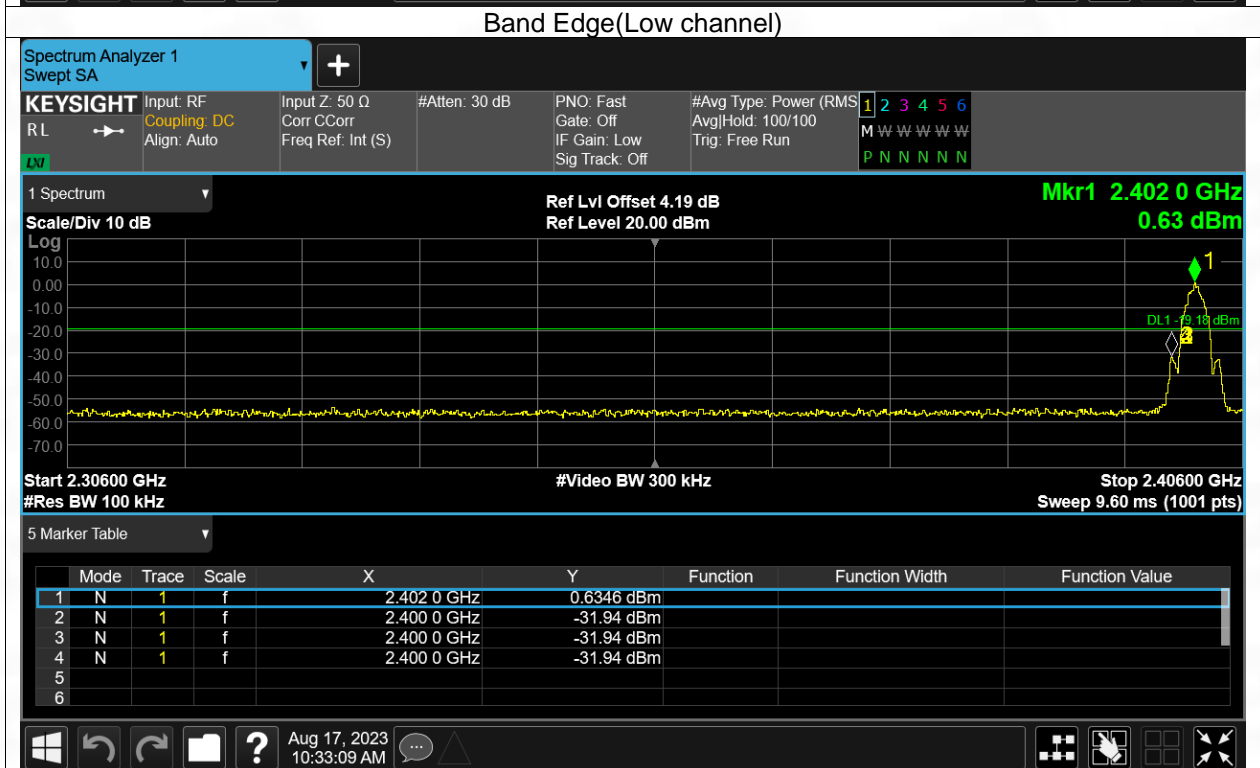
Band Edge(Low channel)

Spectrum Analyzer 1
Swept SA

KEYSIGHT
RL
LXI

Input: RF
Coupling: DC
Align: Auto

Input Z: 50 Ω
Corr CCorr
Freq Ref: Int (S)

#Atten: 30 dB

PNO: Fast
Gate: Off
IF Gain: Low
Sig Track: Off

#Avg Type: Power (RMS)
Avg|Hold: 100/100
Trig: Free Run

1 2 3 4 5 6
M W W W W W
P N N N N N

1 Spectrum

Scale/Div 10 dB
Log

Ref Lvl Offset 4.19 dB
Ref Level 20.00 dBm

Mkr1 2.402 0 GHz
0.63 dBm

10.0
0.00
-10.0
-20.0
-30.0
-40.0
-50.0
-60.0
-70.0

DL1 -19.18 dBm

1
2

Start 2.30600 GHz
#Res BW 100 kHz

#Video BW 300 kHz

Stop 2.40600 GHz
Sweep 9.60 ms (1001 pts)

5 Marker Table

| | Mode | Trace | Scale | X | Y | Function | Function Width | Function Value |
|---|---|---|---|---|---|---|---|---|
| 1 | N | 1 | f | 2.402 0 GHz | 0.6346 dBm | | | |
| 2 | N | 1 | f | 2.400 0 GHz | -31.94 dBm | | | |
| 3 | N | 1 | f | 2.400 0 GHz | -31.94 dBm | | | |
| 4 | N | 1 | f | 2.400 0 GHz | -31.94 dBm | | | |
| 5 | | | | | | | | |
| 6 | | | | | | | | |

Aug 17, 2023
10:33:09 AM